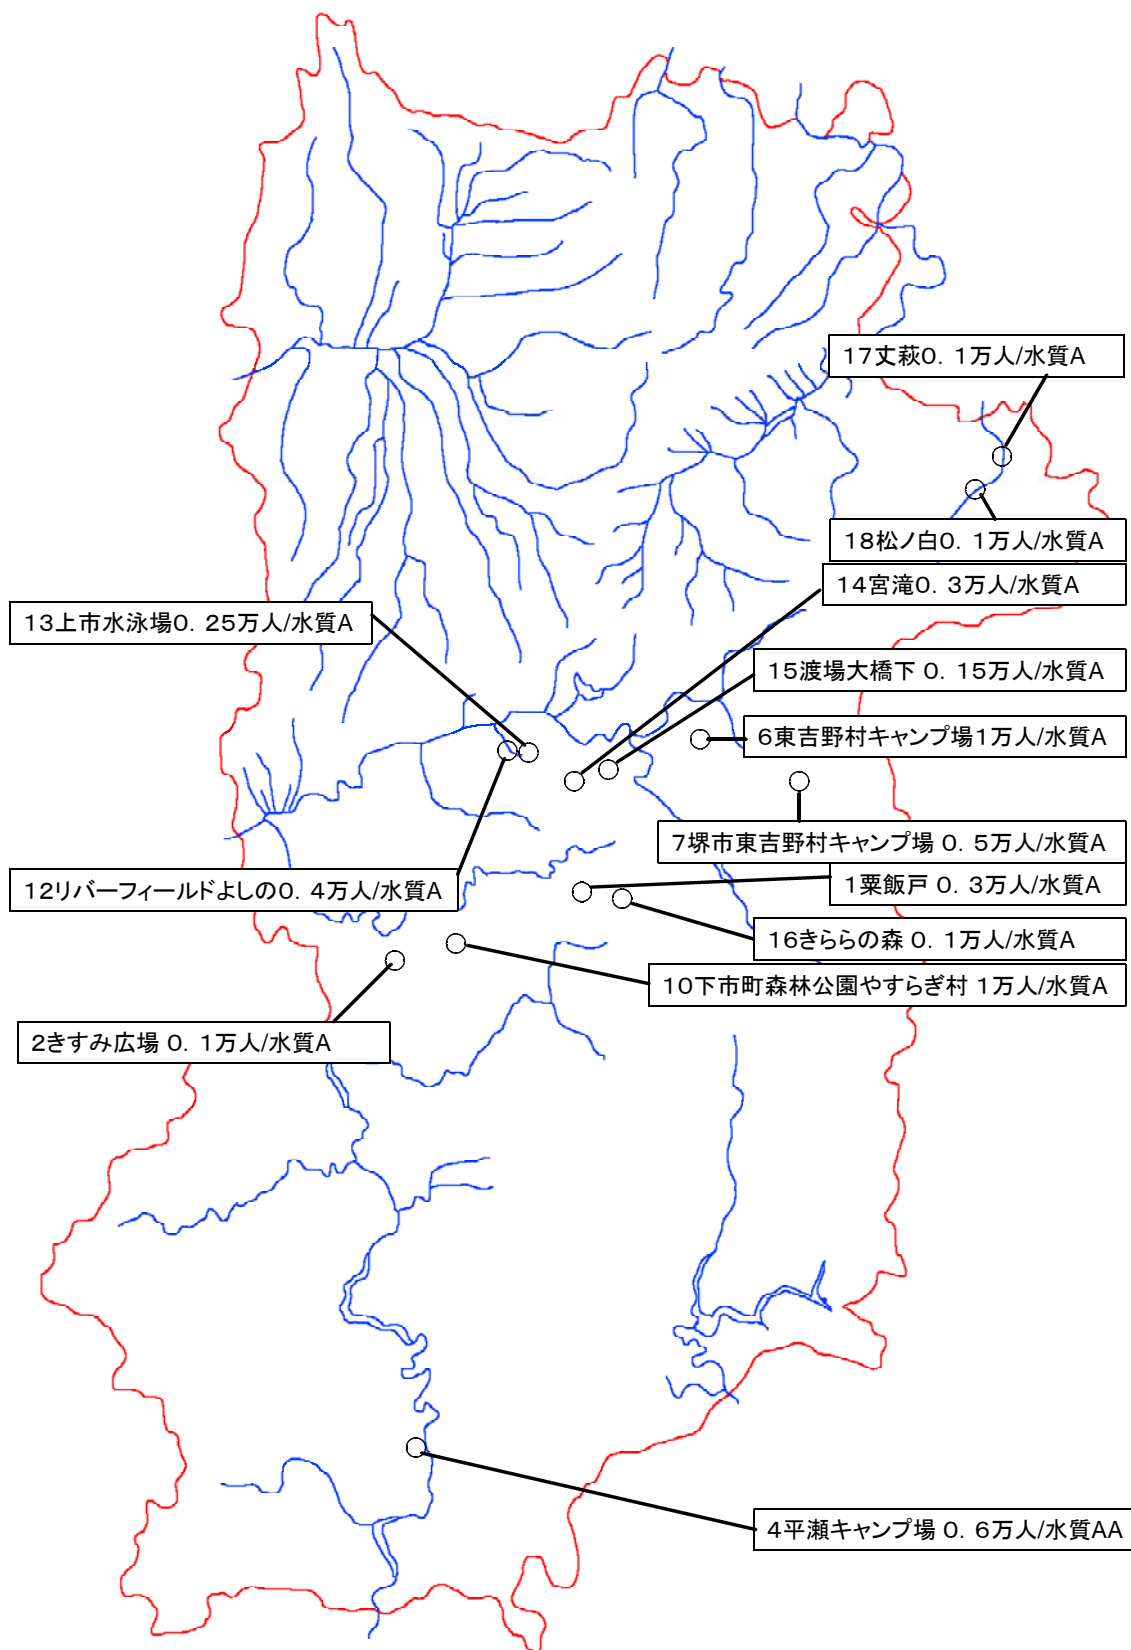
17丈萩0．1万人/水質A

18松ノ白0．1万人/水質A

14宮滝0．3万人/水質A

13上市水泳場0．25万人/水質A

15渡場大橋下 0．15万人/水質A

6東吉野村キャンプ場1万人/水質A

7堺市東吉野村キャンプ場 0．5万人/水質A

12リバーフィールドよしの0．4万人/水質A

1粟飯戸 0．3万人/水質A

16きららの森 0．1万人/水質A

10下市町森林公園やすらぎ村 1万人/水質A

2きすみ広場 0．1万人/水質A

4平瀬キャンプ場 0．6万人/水質AA